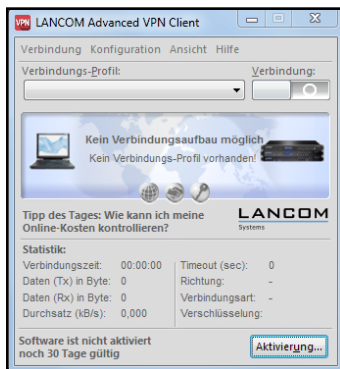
VPN LANCOM Advanced VPN Client

Verbindung Konfiguration Ansicht Hilfe

Verbindungs-Profil:

Verbindung:

Kein Verbindungsaufbau möglich
Kein Verbindungs-Profil vorhanden!

Tipp des Tages: Wie kann ich meine Online-Kosten kontrollieren?

LANCOM Systems

Statistik:

| | | | |
|---|---|---|---|
| Verbindungszeit: | 00:00:00 | Timeout (sec): | 0 |
| Daten (Tx) in Byte: | 0 | Richtung: | - |
| Daten (Rx) in Byte: | 0 | Verbindungsart: | - |
| Durchsatz (kB/s): | 0,000 | Verschlüsselung: | |

Software ist nicht aktiviert
noch 30 Tage gültig

Aktivierung...